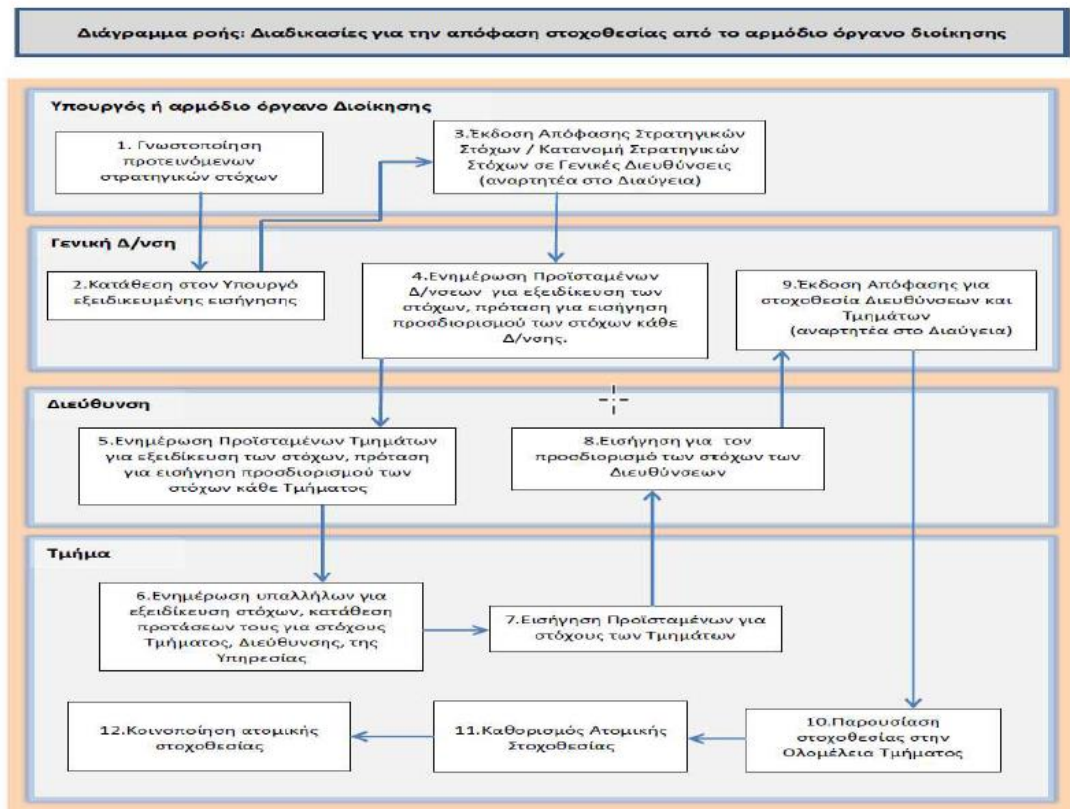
Διάγραμμα ροής: Διαδικασίες για την απόφαση στοχοθεσίας από το αρμόδιο όργανο διοίκησης

Υπουργός ή αρμόδιο όργανο Διοίκησης

1. Γνωστοποίηση προτεινόμενων στρατηγικών στόχων

3.Έκδοση Απόφασης Στρατηγικών Στόχων / Κατανομή Στρατηγικών Στόχων σε Γενικές Διευθύνσεις (αναρτητέα στο Διαύγεια)

Γενική Δ/νση

2.Κατάθεση στον Υπουργό εξειδικευμένης εισήγησης

4.Ενημέρωση Προϊσταμένων Δ/νσεων για εξειδίκευση των στόχων, πρόταση για εισήγηση προσδιορισμού των στόχων κάθε Δ/νσης.

9.Έκδοση Απόφασης για στοχοθεσία Διευθύνσεων και Τμημάτων (αναρτητέα στο Διαύγεια)

Διεύθυνση

5.Ενημέρωση Προϊσταμένων Τμημάτων για εξειδίκευση των στόχων, πρόταση για εισήγηση προσδιορισμού των στόχων κάθε Τμήματος

8.Εισήγηση για τον προσδιορισμό των στόχων των Διευθύνσεων

Τμήμα

6.Ενημέρωση υπαλλήλων για εξειδίκευση στόχων, κατάθεση προτάσεων τους για στόχους Τμήματος, Διεύθυνσης, της Υπηρεσίας

7.Εισήγηση Προϊσταμένων για στόχους των Τμημάτων

12.Κοινοποίηση ατομικής στοχοθεσίας

11.Καθορισμός Ατομικής Στοχοθεσίας

10.Παρουσίαση στοχοθεσίας στην Ολομέλεια Τμήματος